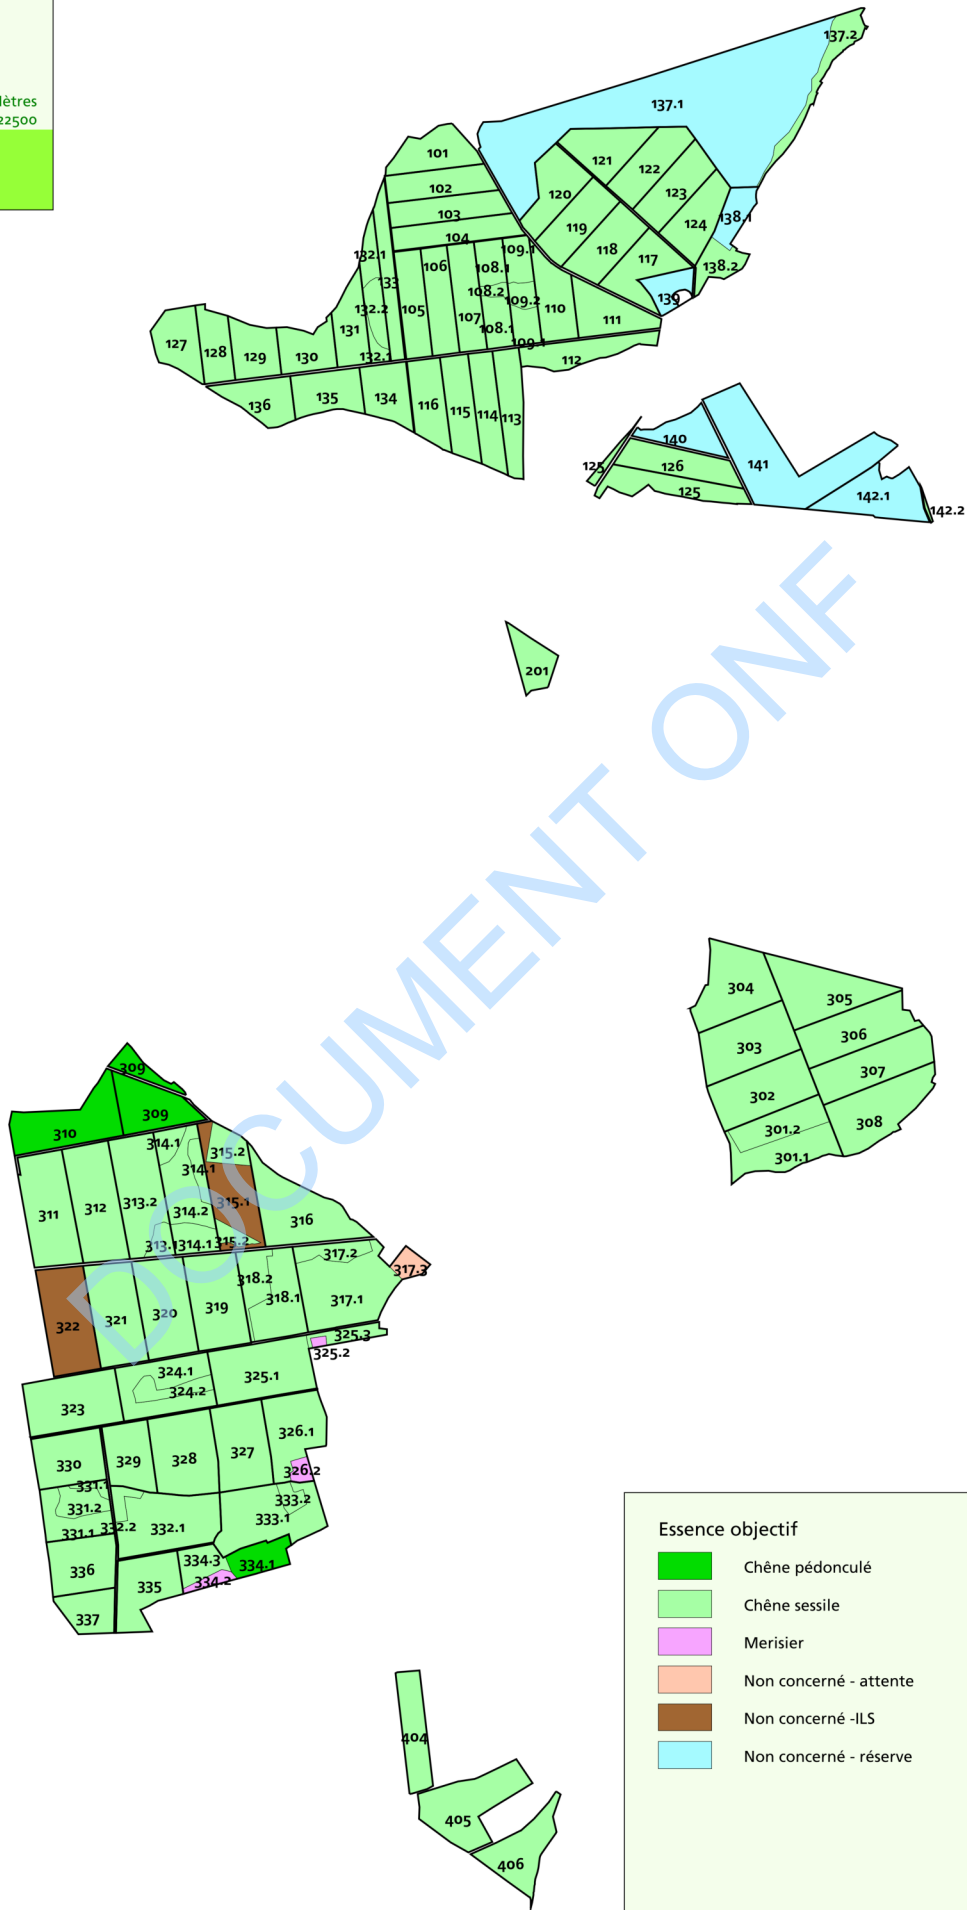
ètres
22500

137.2
137.1
101
102
103
104
121
122
123
124
120
119
118
117
138.1
138.2
139
132.1
133
106
108.1
109.1
108.2
109.2
110
111
105
132.2
107
108.1
109.1
131
132.1
127
128
129
130
112
136
135
134
116
115
114
113
140
141
142.1
142.2
125
126
125

201

DOCUMENT ONF

304
305
303
306
307
302
308
301.2
301.1

309
309
310
314.1
315.2
314.1
311
312
313.2
314.2
315.1
316
313.1
314.1
315.2
317.2
317.3
322
321
320
319
318.2
318.1
317.1
325.3
325.2
324.1
324.2
325.1
323
326.1
330
329
328
327
326.2
331.1
331.2
331.1
332.2
332.1
333.2
333.1
336
334.3
334.1
335
334.2
337

404
405
406

Essence objectif
Chêne pédonculé
Chêne sessile
Merisier
Non concerné - attente
Non concerné -ILS
Non concerné - réserve